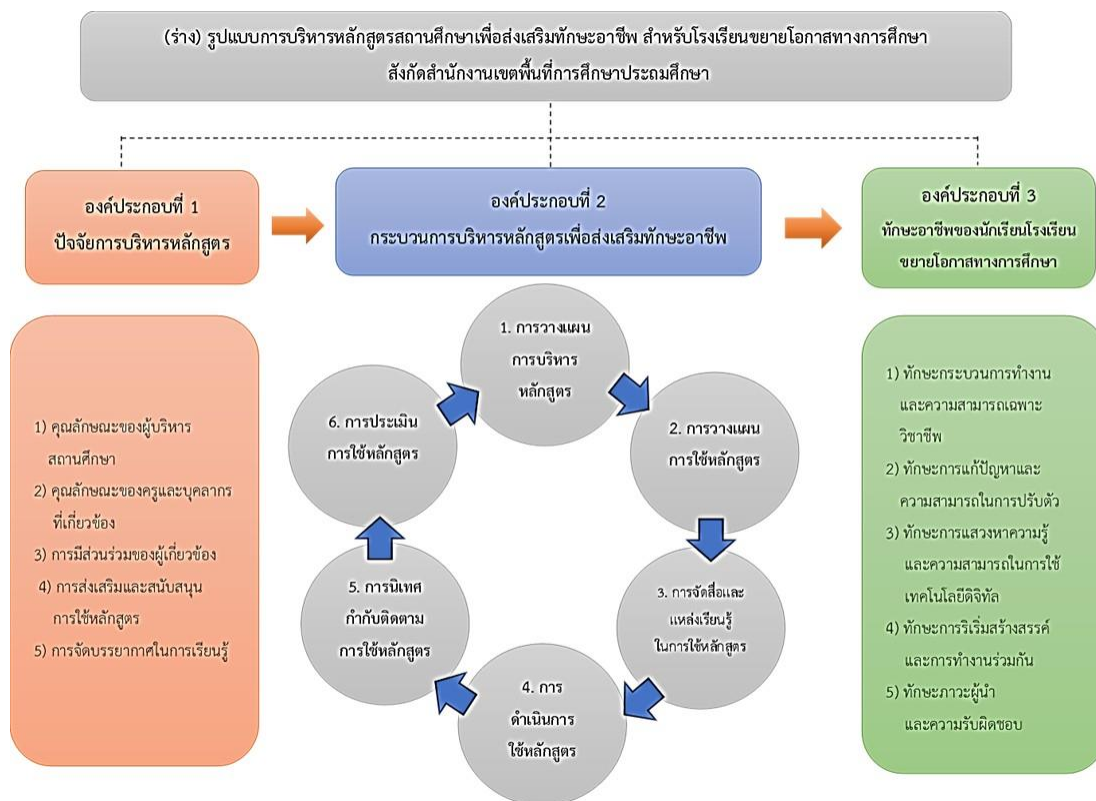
(ร่าง) รูปแบบการบริหารหลักสูตรสถานศึกษาเพื่อส่งเสริมทักษะอาชีพ สำหรับโรงเรียนขยายโอกาสทางการศึกษา สังกัดสำนักงานเขตพื้นที่การศึกษาประถมศึกษา

องค์ประกอบที่ 1
ปัจจัยการบริหารหลักสูตร

องค์ประกอบที่ 2
กระบวนการบริหารหลักสูตรเพื่อส่งเสริมทักษะอาชีพ

องค์ประกอบที่ 3
ทักษะอาชีพของนักเรียนโรงเรียนขยายโอกาสทางการศึกษา

1) คุณลักษณะของผู้บริหารสถานศึกษา
2) คุณลักษณะของครูและบุคลากรที่เกี่ยวข้อง
3) การมีส่วนร่วมของผู้เกี่ยวข้อง
4) การส่งเสริมและสนับสนุนการใช้หลักสูตร
5) การจัดบรรยากาศในการเรียนรู้

1. การวางแผนการบริหารหลักสูตร
2. การวางแผนการใช้หลักสูตร
3. การจัดสื่อและแหล่งเรียนรู้ในการใช้หลักสูตร
4. การดำเนินการใช้หลักสูตร
5. การนิเทศกำกับติดตามการใช้หลักสูตร
6. การประเมินการใช้หลักสูตร

1) ทักษะกระบวนการทำงานและความสามารถเฉพาะวิชาชีพ
2) ทักษะการแก้ปัญหาและความสามารถในการปรับตัว
3) ทักษะการแสวงหาความรู้และความสามารถในการใช้เทคโนโลยีดิจิทัล
4) ทักษะการริเริ่มสร้างสรรค์และการทำงานร่วมกัน
5) ทักษะภาวะผู้นำและความรับผิดชอบ